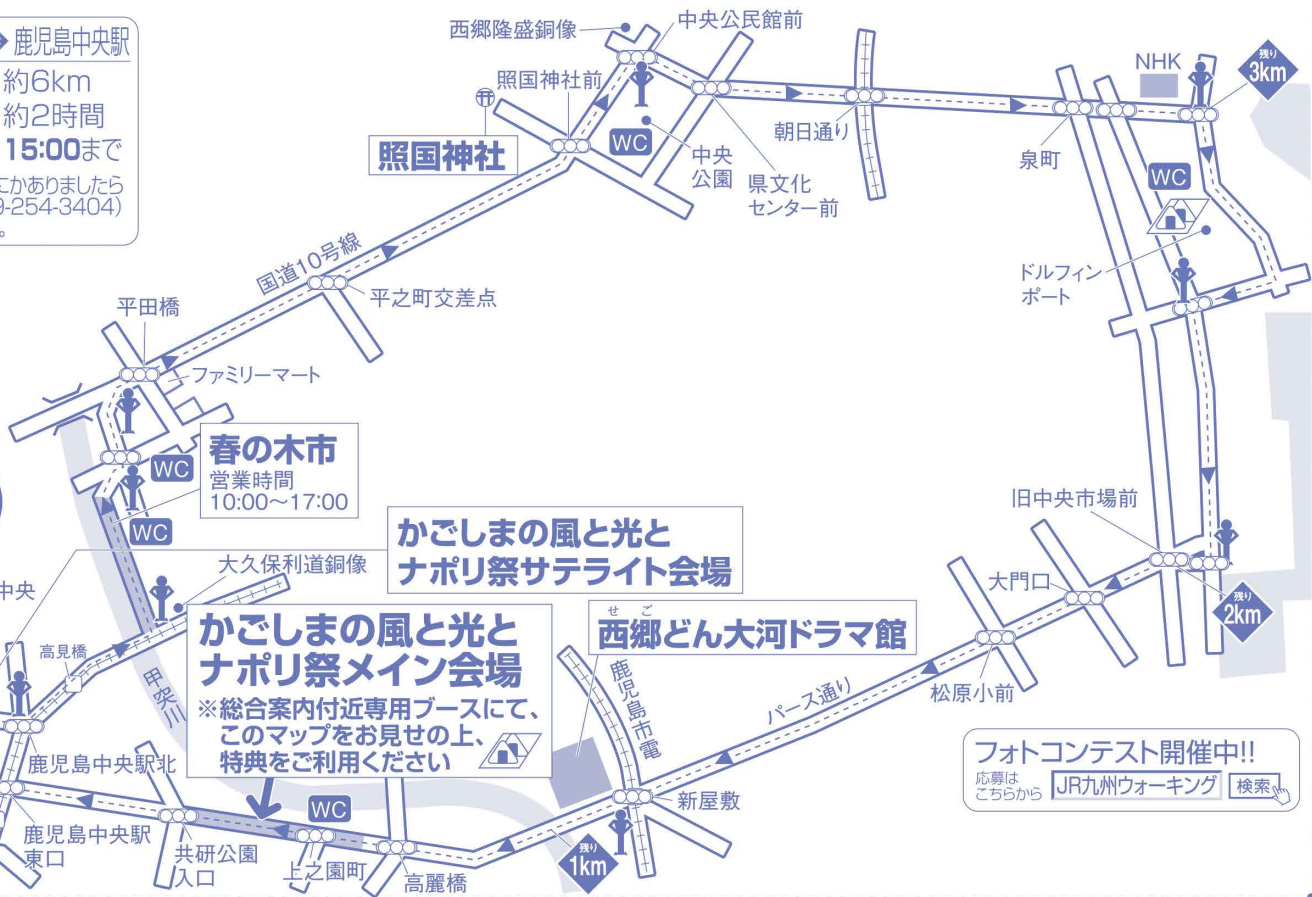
鹿児島中央駅
約6km
約2時間
15:00まで
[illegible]にかありましたら
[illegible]9-254-3404)
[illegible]。

西郷隆盛銅像
中央公民館前
照国神社前
照国神社
WC
中央公園
県文化センター前
朝日通り
NHK
残り 3km
泉町
WC
ドルフィンポート
国道10号線
平之町交差点
平田橋
ファミリーマート
春の木市
営業時間
10:00～17:00
WC
WC
旧中央市場前
かごしまの風と光とナポリ祭サテライト会場
大久保利道銅像
中央
高見橋
甲突川
かごしまの風と光とナポリ祭メイン会場
※総合案内付近専用ブースにて、このマップをお見せの上、特典をご利用ください
せご
西郷どん大河ドラマ館
鹿児島市電
大門口
残り 2km
松原小前
パース通り
鹿児島中央駅北
鹿児島中央駅東口
共研公園入口
WC
上之園町
高麗橋
残り 1km
新屋敷
フォトコンテスト開催中!!
応募はこちらから
JR九州ウォーキング
検索